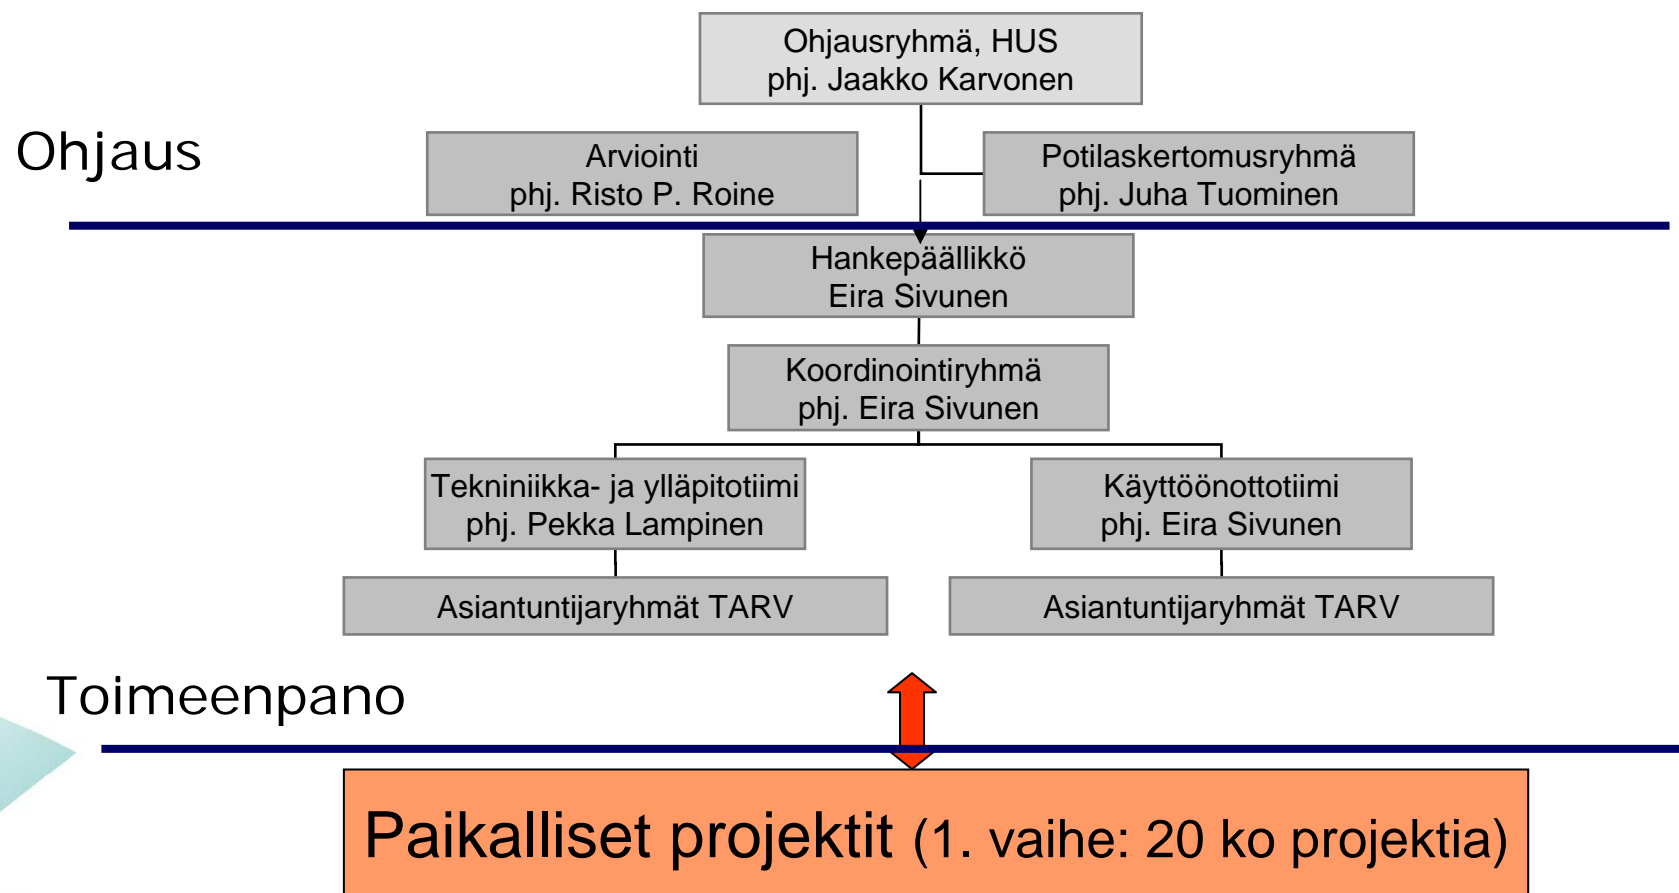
Ohjausryhmä, HUS
phj. Jaakko Karvonen

Ohjaus

Arviointi
phj. Risto P. Roine

Potilaskertomusryhmä
phj. Juha Tuominen

Hankepäällikkö
Eira Sivunen

Koordinointiryhmä
phj. Eira Sivunen

Tekniniikka- ja ylläpitotiimi
phj. Pekka Lampinen

Käyttöönottotiimi
phj. Eira Sivunen

Asiantuntijaryhmät TARV

Asiantuntijaryhmät TARV

Toimeenpano

Paikalliset projektit (1. vaihe: 20 ko projektia)